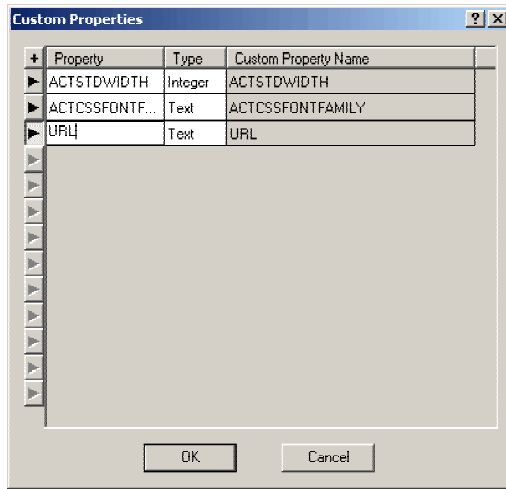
Custom Properties

?

| + | Property | Type | Custom Property Name |
|---|---|---|---|
| ▶ | ACTSTDWIDTH | Integer | ACTSTDWIDTH |
| ▶ | ACTCSSFONTF... | Text | ACTCSSFONTFAMILY |
| ▶ | URL | Text | URL |

OK

Cancel